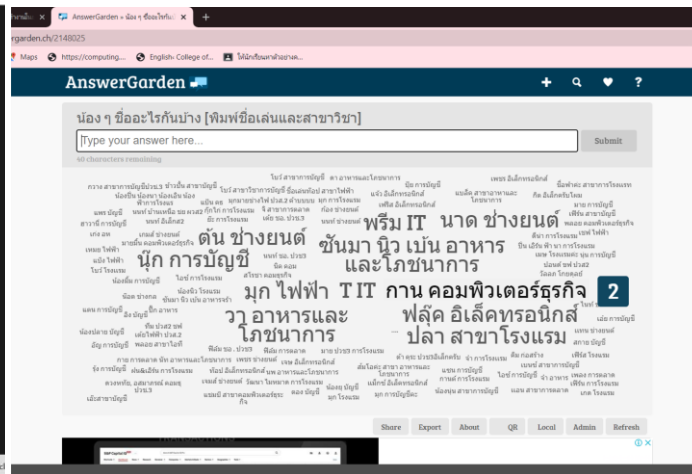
AnswerGarden • น้อง ๆ ชื่ออะไรกันบ้าง
rgarden.ch/2148025
Maps https://computing... English- College of... ให้นักเรียนเขาด้วยาก...

AnswerGarden

น้อง ๆ ชื่ออะไรกันบ้าง [พิมพ์ชื่อเล่นและสาขาวิชา]

Type your answer here...
Submit
60 characters remaining

ดัน ช่างยนต์
นุ๊ก การบัญชี
พรีม IT
นาด ช่างยนต์
ซันมา นิว เบ้น อาหารและโภชนาการ
มุก ไฟฟ้า
T IT
กาน คอมพิวเตอร์ธุรกิจ
2
วา อาหารและโภชนาการ
ฟลุ๊ค อิเล็คทรอนิกส์
ปลา สาขาโรงแรม

Share
Export
About
QR
Local
Admin
Refresh